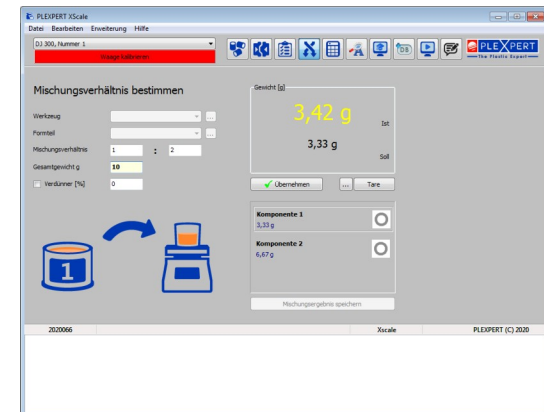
PLEXPERT XScale

Datei Bearbeiten Erweiterung Hilfe

DJ 300, Nummer 1

Waage kalibrieren

PLEXPERT
The Plastic Expert

Mischungsverhältnis bestimmen

Werkzeug

Formteil

Mischungsverhältnis 1 : 2

Gesamtgewicht g 10

Verdünner [%] 0

Gewicht [g]

3,42 g

Ist

3,33 g

Soll

Übernehmen

...

Tare

Komponente 1
3,33 g

Komponente 2
6,67 g

Mischungsergebnis speichern

1

2020066

Xscale

PLEXPERT (C) 2020